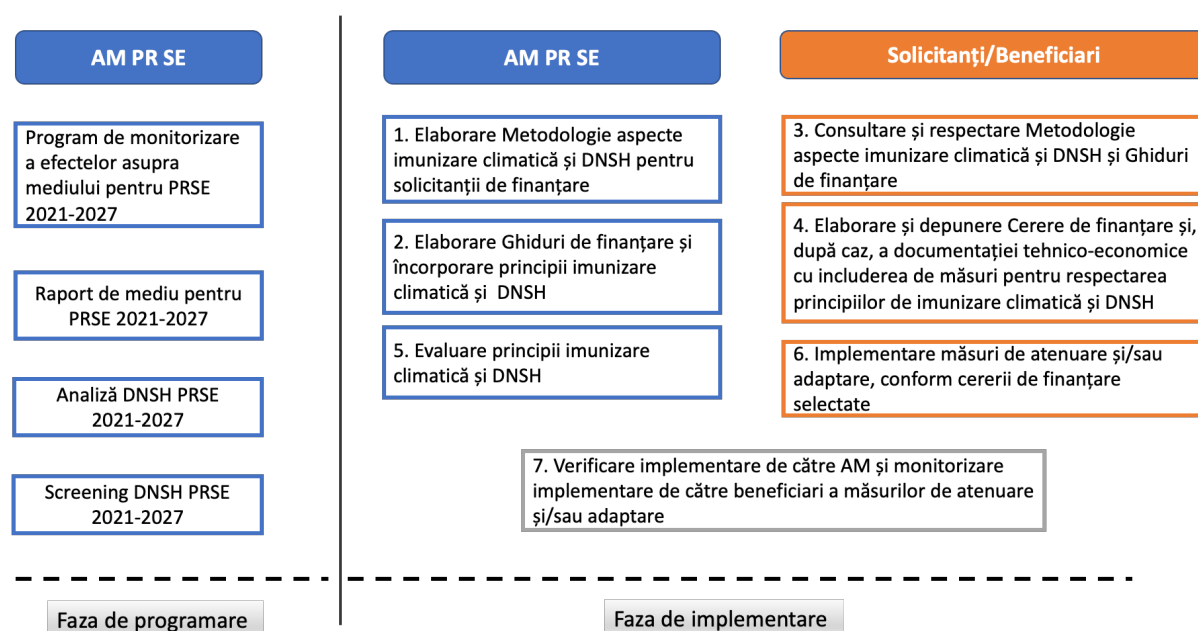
AM PR SE

Program de monitorizare a efectelor asupra mediului pentru PRSE 2021-2027

Raport de mediu pentru PRSE 2021-2027

Analiză DNSH PRSE 2021-2027

Screening DNSH PRSE 2021-2027

AM PR SE

1. Elaborare Metodologie aspecte imunizare climatică și DNSH pentru solicitanții de finanțare

2. Elaborare Ghiduri de finanțare și încorporare principii imunizare climatică și DNSH

5. Evaluare principii imunizare climatică și DNSH

Solicitanți/Beneficiari

3. Consultare și respectare Metodologie aspecte imunizare climatică și DNSH și Ghiduri de finanțare

4. Elaborare și depunere Cerere de finanțare și, după caz, a documentației tehnico-economice cu includerea de măsuri pentru respectarea principiilor de imunizare climatică și DNSH

6. Implementare măsuri de atenuare și/sau adaptare, conform cererii de finanțare selectate

7. Verificare implementare de către AM și monitorizare implementare de către beneficiari a măsurilor de atenuare și/sau adaptare

Faza de programare

Faza de implementare